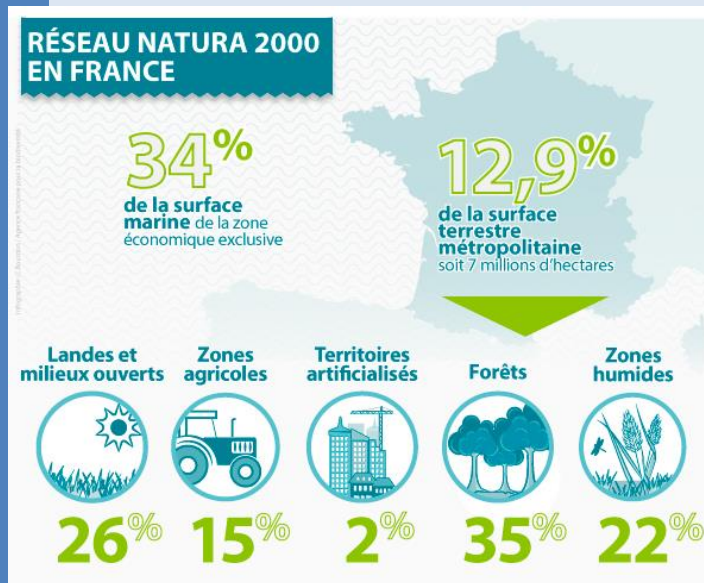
RÉSEAU NATURA 2000 EN FRANCE

34%
de la surface marine de la zone économique exclusive

12,9%
de la surface terrestre métropolitaine
soit 7 millions d'hectares

Landes et milieux ouverts
Zones agricoles
Territoires artificialisés
Forêts
Zones humides

26%
15%
2%
35%
22%

Infographie : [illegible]